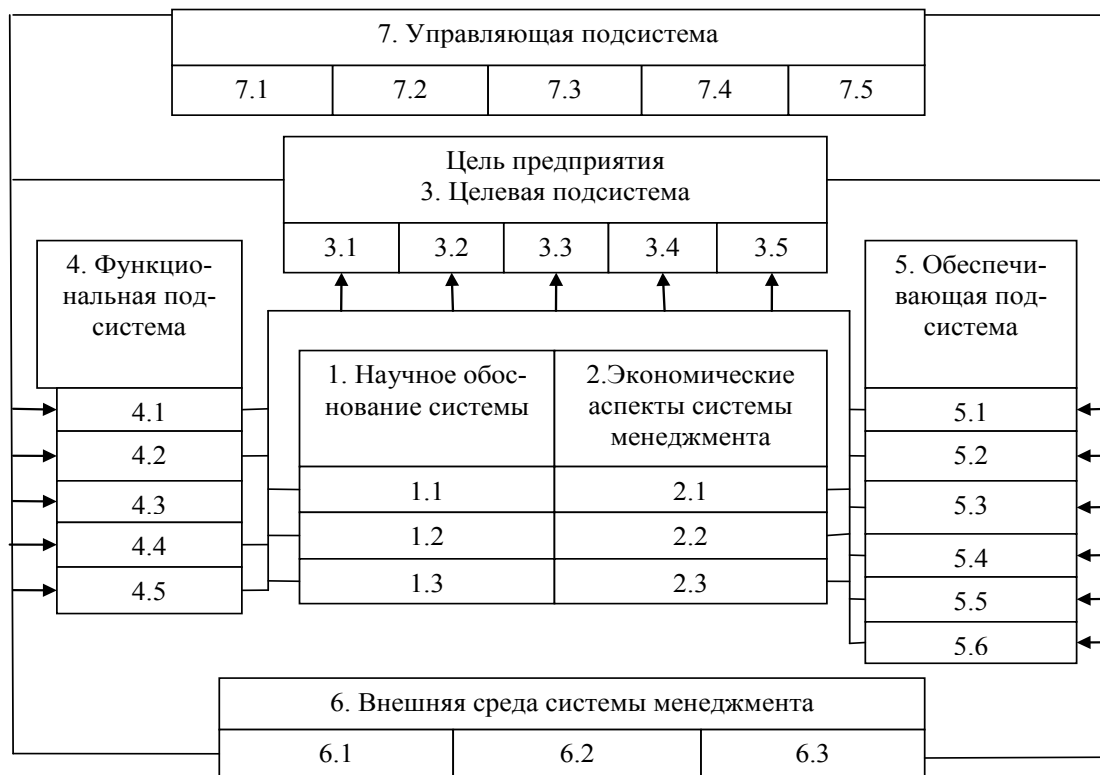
7. Управляющая подсистема

| 7.1 | 7.2 | 7.3 | 7.4 | 7.5 |
|---|---|---|---|---|

Цель предприятия
3. Целевая подсистема

| 3.1 | 3.2 | 3.3 | 3.4 | 3.5 |
|---|---|---|---|---|

4. Функциональная подсистема

4.1
4.2
4.3
4.4
4.5

| 1. Научное обоснование системы | 2.Экономические аспекты системы менеджмента |
|---|---|
| 1.1 | 2.1 |
| 1.2 | 2.2 |
| 1.3 | 2.3 |

5. Обеспечивающая подсистема

5.1
5.2
5.3
5.4
5.5
5.6

6. Внешняя среда системы менеджмента

| 6.1 | 6.2 | 6.3 |
|---|---|---|